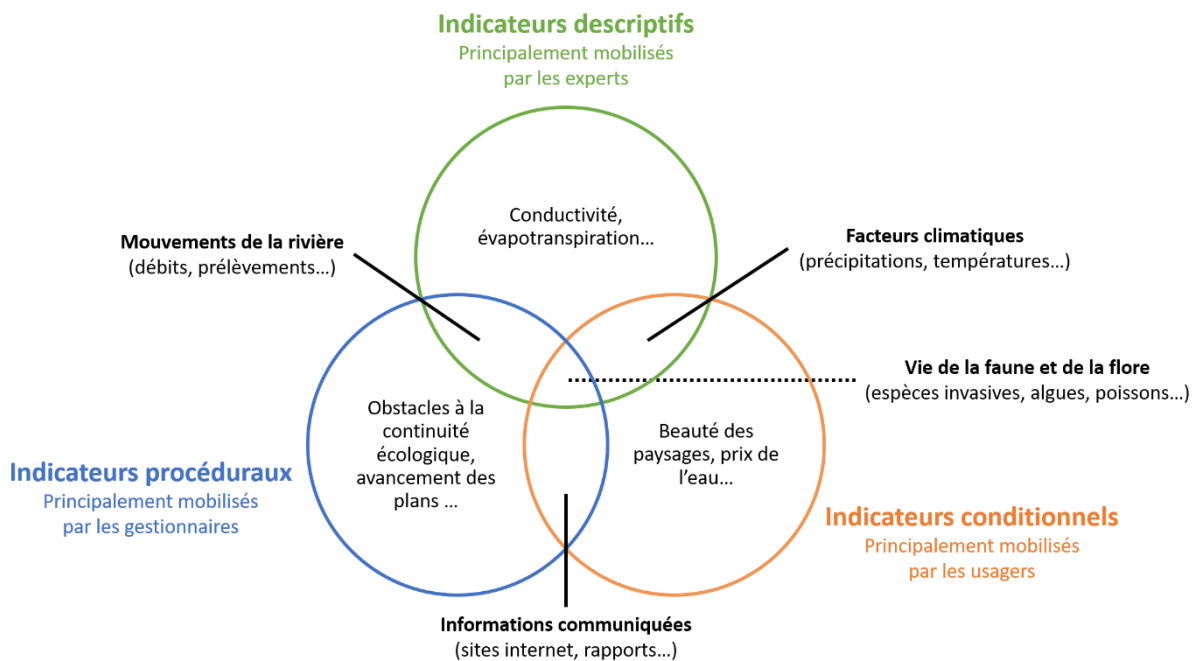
Indicateurs descriptifs
Principalement mobilisés par les experts

Conductivité, évapotranspiration…

Mouvements de la rivière
(débits, prélèvements…)

Facteurs climatiques
(précipitations, températures…)

Vie de la faune et de la flore
(espèces invasives, algues, poissons…)

Obstacles à la continuité écologique, avancement des plans …

Beauté des paysages, prix de l'eau…

Indicateurs procéduraux
Principalement mobilisés par les gestionnaires

Indicateurs conditionnels
Principalement mobilisés par les usagers

Informations communiquées
(sites internet, rapports…)